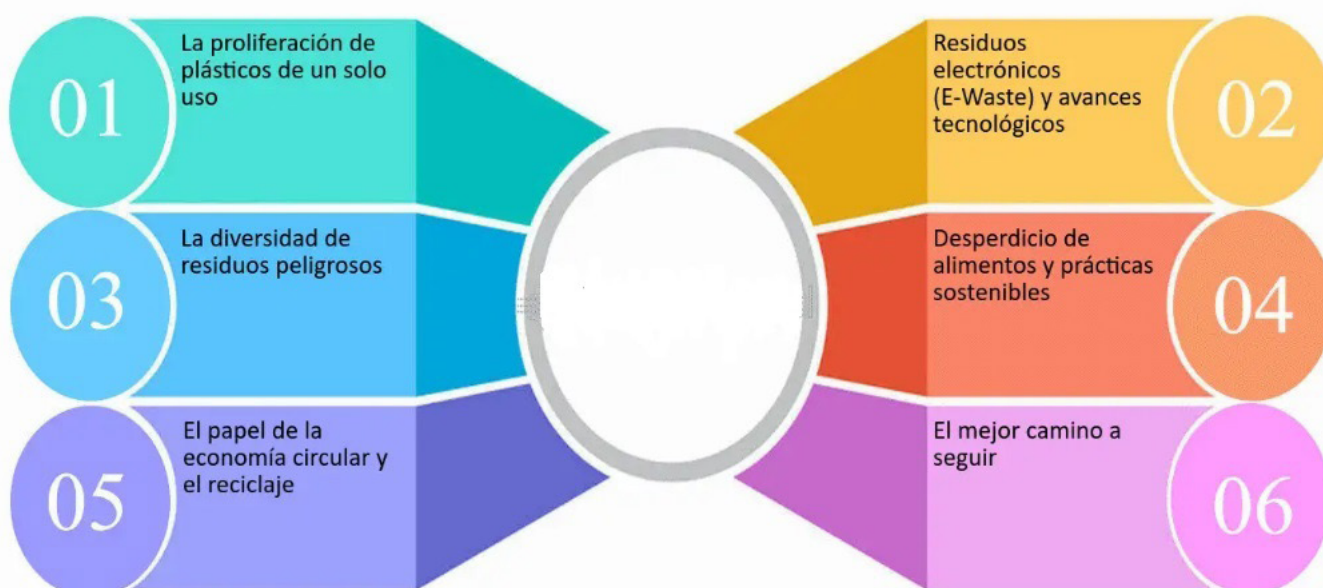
01
La proliferación de plásticos de un solo uso

Residuos electrónicos (E-Waste) y avances tecnológicos
02

03
La diversidad de residuos peligrosos

Desperdicio de alimentos y prácticas sostenibles
04

05
El papel de la economía circular y el reciclaje

El mejor camino a seguir
06